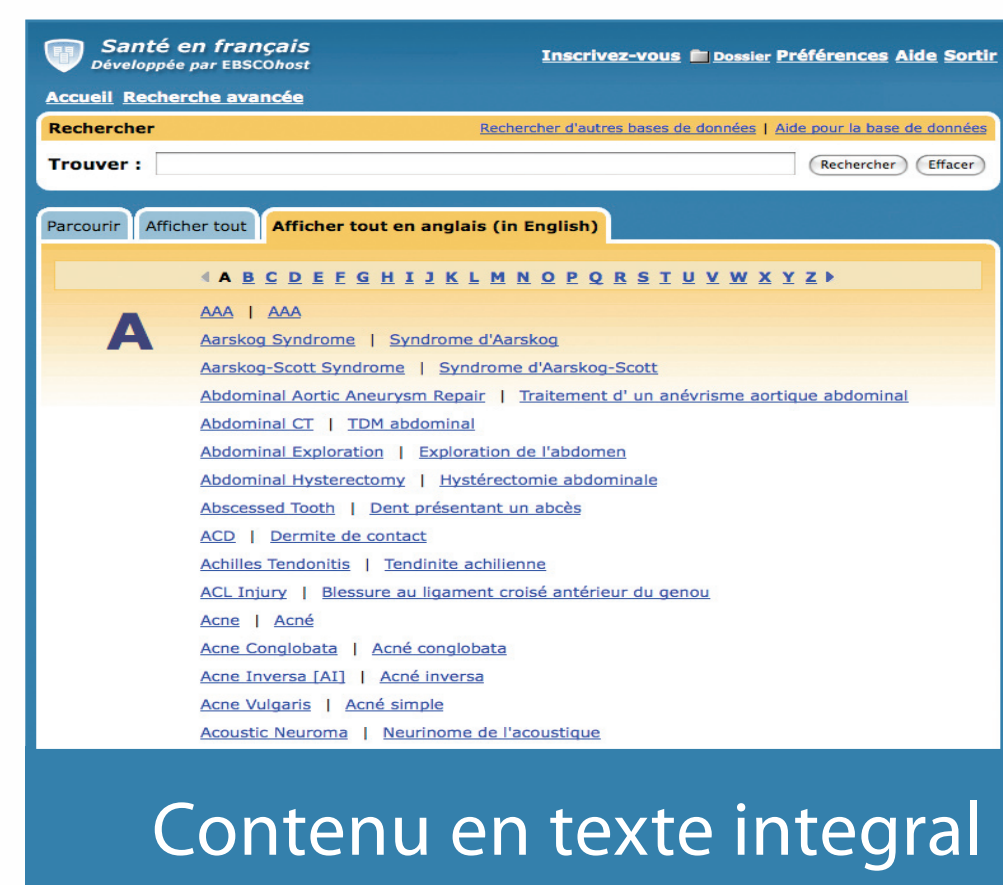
Santé en français
Développée par EBSCOhost

Inscrivez-vous Dossier Préférences Aide Sortir

Accueil Recherche avancée

Rechercher
Rechercher d'autres bases de données | Aide pour la base de données

Trouver : Rechercher Effacer

Parcourir Afficher tout Afficher tout en anglais (in English)

A B C D E F G H I J K L M N O P Q R S T U V W X Y Z

A

AAA | AAA
Aarskog Syndrome | Syndrome d'Aarskog
Aarskog-Scott Syndrome | Syndrome d'Aarskog-Scott
Abdominal Aortic Aneurysm Repair | Traitement d' un anévrisme aortique abdominal
Abdominal CT | TDM abdominal
Abdominal Exploration | Exploration de l'abdomen
Abdominal Hysterectomy | Hystérectomie abdominale
Abscessed Tooth | Dent présentant un abcès
ACD | Dermite de contact
Achilles Tendonitis | Tendinite achilienne
ACL Injury | Blessure au ligament croisé antérieur du genou
Acne | Acné
Acne Conglobata | Acné conglobata
Acne Inversa [AI] | Acné inversa
Acne Vulgaris | Acné simple
Acoustic Neuroma | Neurinome de l'acoustique

Contenu en texte integral